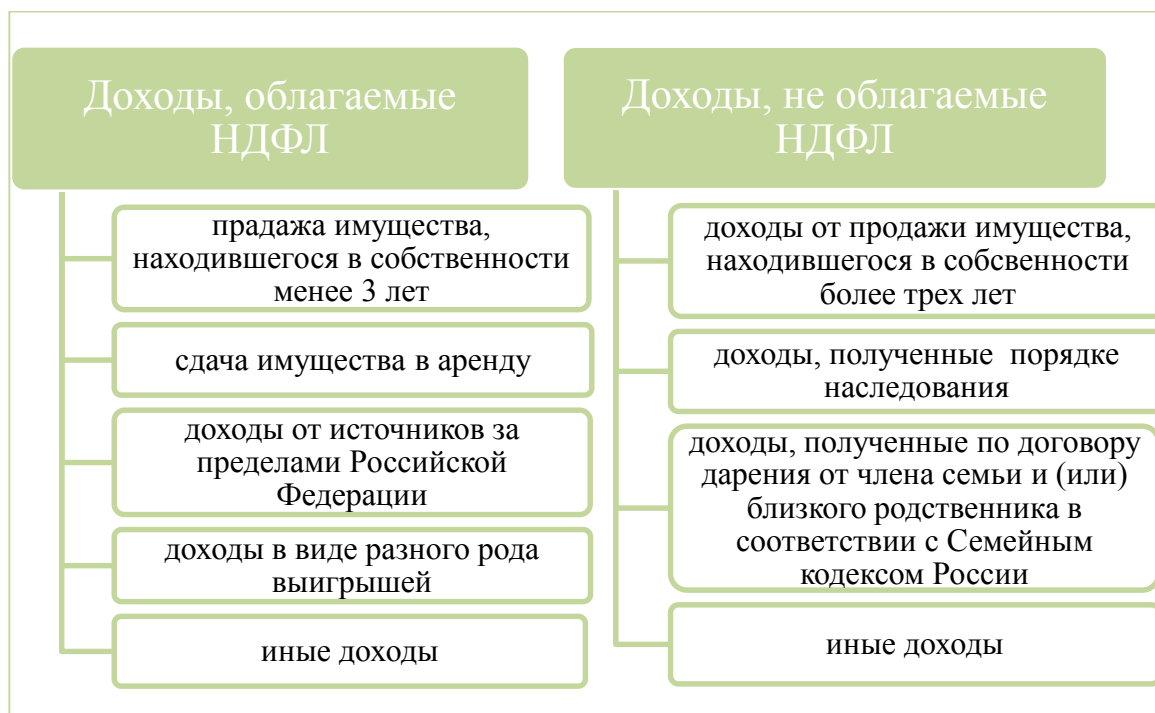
Доходы, облагаемые НДФЛ

прадажа имущества, находившегося в собственности менее 3 лет

сдача имущества в аренду

доходы от источников за пределами Российской Федерации

доходы в виде разного рода выигрышей

иные доходы

Доходы, не облагаемые НДФЛ

доходы от продажи имущества, находившегося в собсвенности более трех лет

доходы, полученные порядке наследования

доходы, полученные по договору дарения от члена семьи и (или) близкого родственника в соответствии с Семейным кодексом России

иные доходы